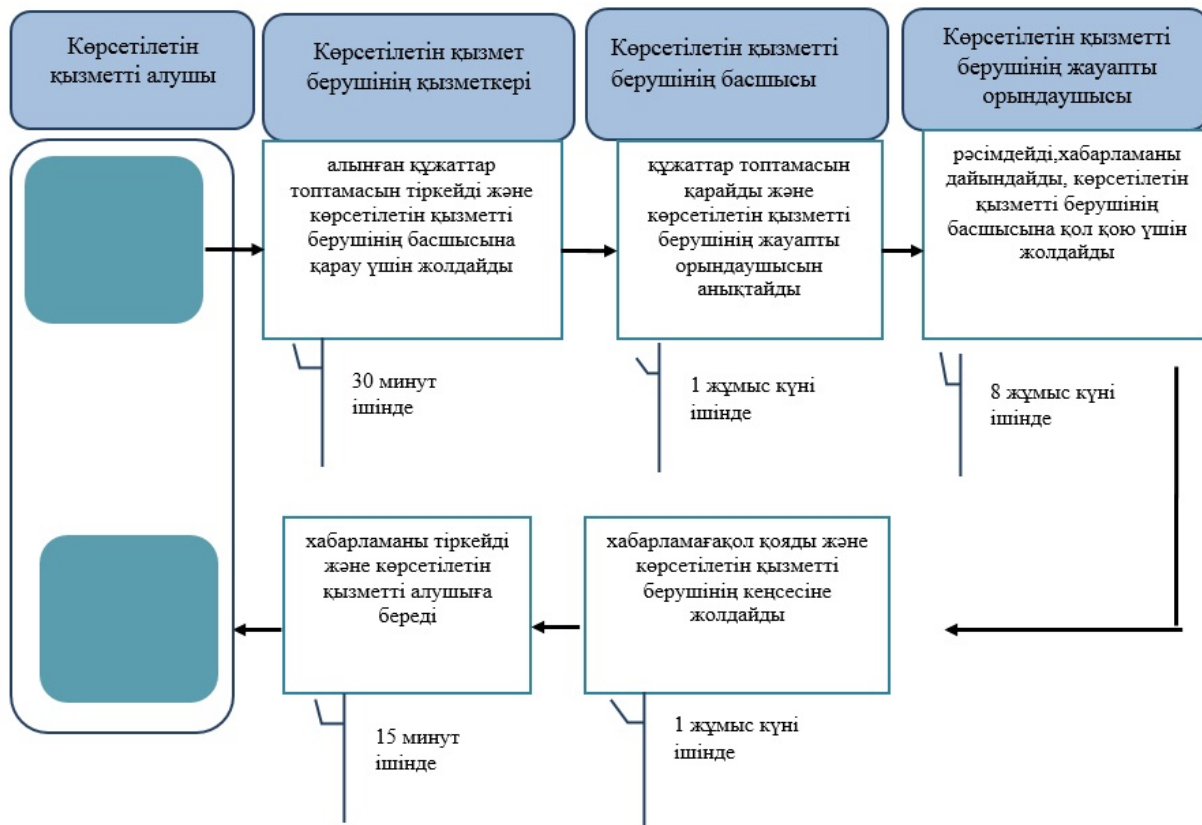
Көрсетілетін қызметті алушы

Көрсетілетін қызмет берушінің қызметкері

Көрсетілетін қызметті берушінің басшысы

Көрсетілетін қызметті берушінің жауапты орындаушысы

алынған құжаттар топтамасын тіркейді және көрсетілетін қызметті берушінің басшысына қарау үшін жолдайды

30 минут ішінде

құжаттар топтамасын қарайды және көрсетілетін қызметті берушінің жауапты орындаушысын анықтайды

1 жұмыс күні ішінде

рәсімдейді,хабарламаны дайындайды, көрсетілетін қызметті берушінің басшысына қол қою үшін жолдайды

8 жұмыс күні ішінде

хабарламаны тіркейді және көрсетілетін қызметті алушыға береді

15 минут ішінде

хабарламағақол қояды және көрсетілетін қызметті берушінің кеңсесіне жолдайды

1 жұмыс күні ішінде